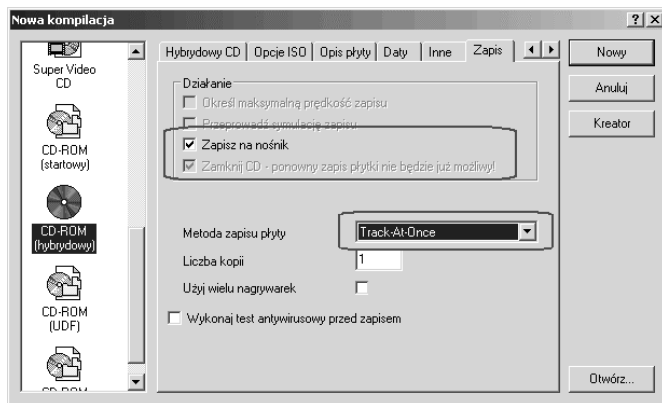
Nowa kompilacja

?|X

Super Video CD

CD-ROM (startowy)

CD-ROM (hybrydowy)

CD-ROM (UDF)

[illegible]

Hybrydowy CD | Opcje ISO | Opis płyty | Daty | Inne | Zapis

Działanie

Określ maksymalną prędkość zapisu

Przeprowadź symulację zapisu

Zapisz na nośnik

Zamknij CD - ponowny zapis płytki nie będzie już możliwy!

Metoda zapisu płyty Track-At-Once

Liczba kopii 1

Użyj wielu nagrywarek

Wykonaj test antywirusowy przed zapisem

Nowy

Anuluj

Kreator

Otwórz...